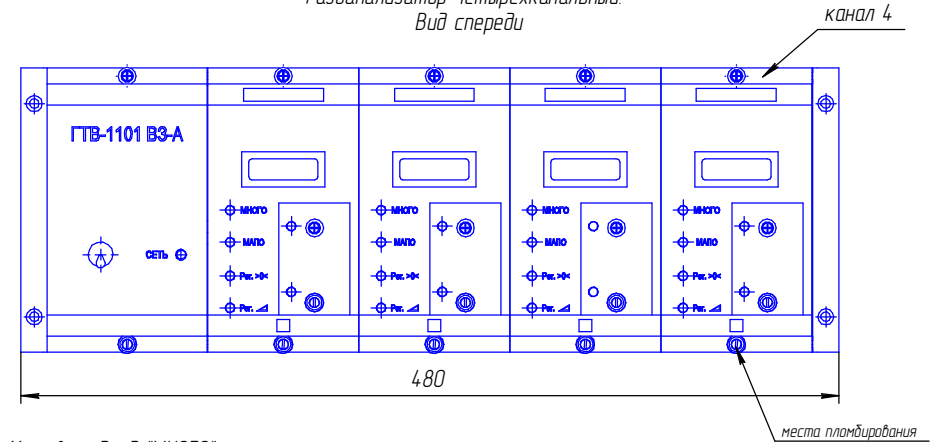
Газоанализатор четырехканальный.
Вид спереди

канал 4

ГТВ-1101 В3-А

СЕТЬ

МНОГО
МАЛО
Рег. >0<
Рег.

МНОГО
МАЛО
Рег. >0<
Рег.

МНОГО
МАЛО
Рег. >0<
Рег.

МНОГО
МАЛО
Рег. >0<
Рег.

480

места пломбирования